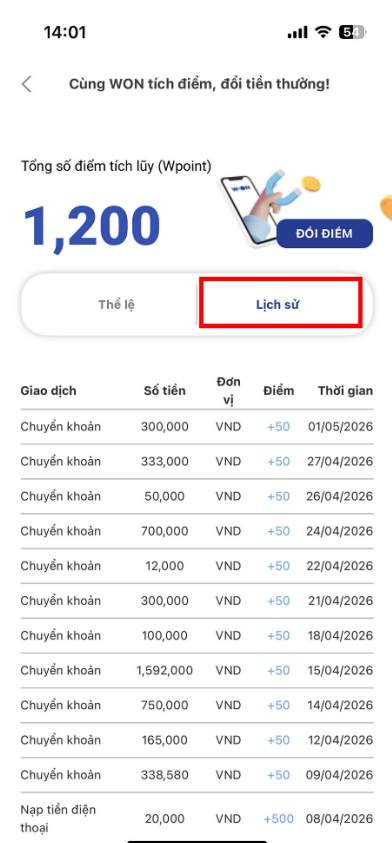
14:01

54

Cùng WON tích điểm, đổi tiền thưởng!

Tổng số điểm tích lũy (Wpoint)

1,200

WON

ĐỔI ĐIỂM

Thể lệ

Lịch sử

| Giao dịch | Số tiền | Đơn vị | Điểm | Thời gian |
|---|---|---|---|---|
| Chuyển khoản | 300,000 | VND | +50 | 01/05/2026 |
| Chuyển khoản | 333,000 | VND | +50 | 27/04/2026 |
| Chuyển khoản | 50,000 | VND | +50 | 26/04/2026 |
| Chuyển khoản | 700,000 | VND | +50 | 24/04/2026 |
| Chuyển khoản | 12,000 | VND | +50 | 22/04/2026 |
| Chuyển khoản | 300,000 | VND | +50 | 21/04/2026 |
| Chuyển khoản | 100,000 | VND | +50 | 18/04/2026 |
| Chuyển khoản | 1,592,000 | VND | +50 | 15/04/2026 |
| Chuyển khoản | 750,000 | VND | +50 | 14/04/2026 |
| Chuyển khoản | 165,000 | VND | +50 | 12/04/2026 |
| Chuyển khoản | 338,580 | VND | +50 | 09/04/2026 |
| Nạp tiền điện thoại | 20,000 | VND | +500 | 08/04/2026 |